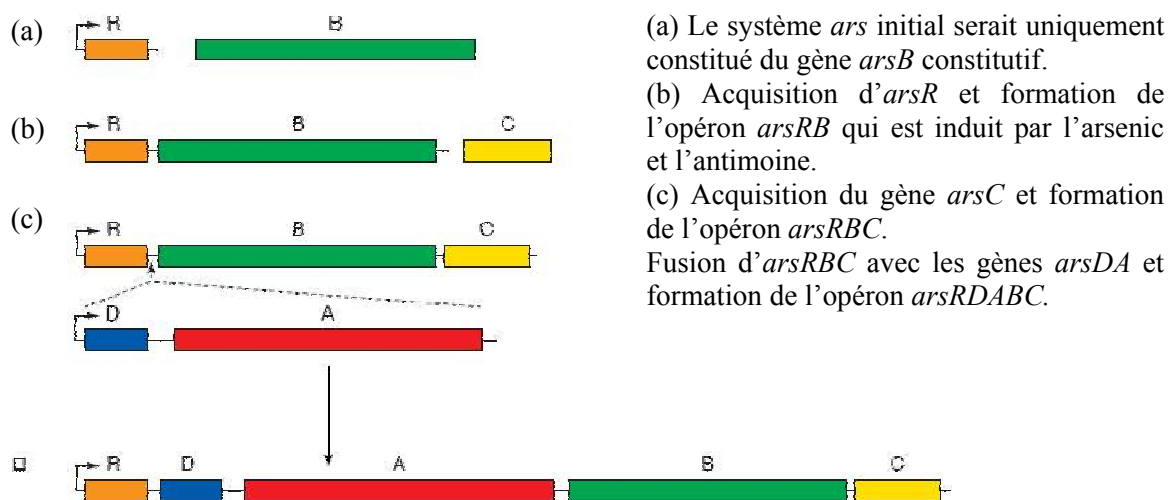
(a) R B

(b) R B C

(c) R B C

D A

□ R D A B C

(a) Le système *ars* initial serait uniquement constitué du gène *arsB* constitutif.

(b) Acquisition d'*arsR* et formation de l'opéron *arsRB* qui est induit par l'arsenic et l'antimoine.

(c) Acquisition du gène *arsC* et formation de l'opéron *arsRBC*.

Fusion d'*arsRBC* avec les gènes *arsDA* et formation de l'opéron *arsRDABC*.